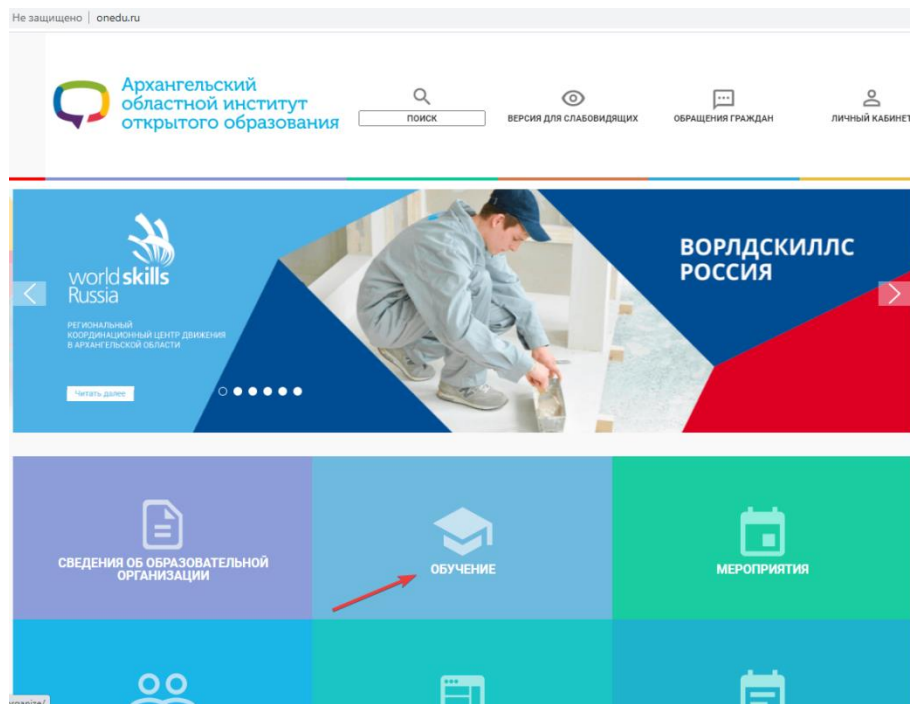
Не защищено | onedu.ru

Архангельский областной институт открытого образования

ПОИСК

ВЕРСИЯ ДЛЯ СЛАБОВИДЯЩИХ

ОБРАЩЕНИЯ ГРАЖДАН

ЛИЧНЫЙ КАБИНЕТ

worldskills Russia

РЕГИОНАЛЬНЫЙ КООРДИНАЦИОННЫЙ ЦЕНТР ДВИЖЕНИЯ В АРХАНГЕЛЬСКОЙ ОБЛАСТИ

Читать далее

ВОРЛДСКИЛЛС РОССИЯ

СВЕДЕНИЯ ОБ ОБРАЗОВАТЕЛЬНОЙ ОРГАНИЗАЦИИ

ОБУЧЕНИЕ

МЕРОПРИЯТИЯ